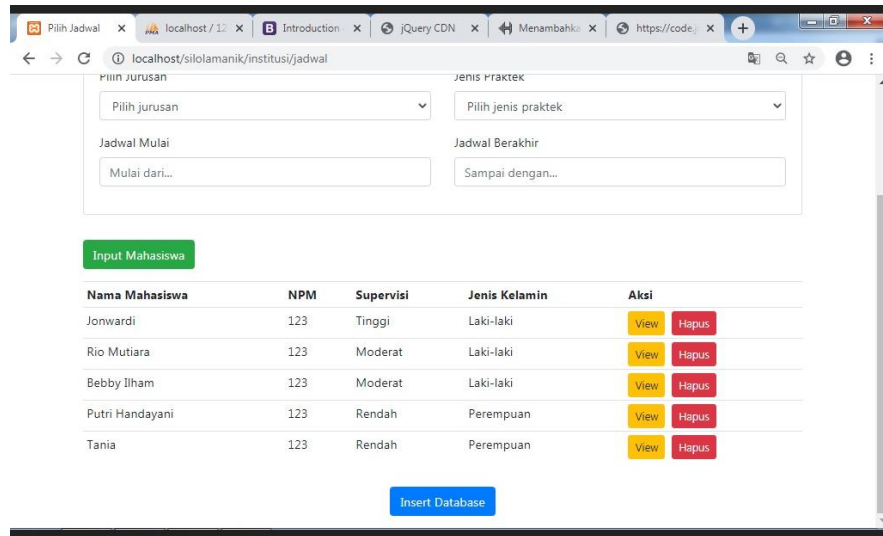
Pilih Jadwal ×
localhost / 12 ×
Introduction ×
jQuery CDN ×
Menambahka ×
https://code.j ×
+

localhost/silolamanik/institusi/jadwal

Pilih Jurusan
Pilih jurusan

Jenis Praktek
Pilih jenis praktek

Jadwal Mulai
Mulai dari...

Jadwal Berakhir
Sampai dengan...

Input Mahasiswa

| Nama Mahasiswa | NPM | Supervisi | Jenis Kelamin | Aksi |
|---|---|---|---|---|
| Jonwardi | 123 | Tinggi | Laki-laki | View Hapus |
| Rio Mutiara | 123 | Moderat | Laki-laki | View Hapus |
| Bebby Ilham | 123 | Moderat | Laki-laki | View Hapus |
| Putri Handayani | 123 | Rendah | Perempuan | View Hapus |
| Tania | 123 | Rendah | Perempuan | View Hapus |

Insert Database